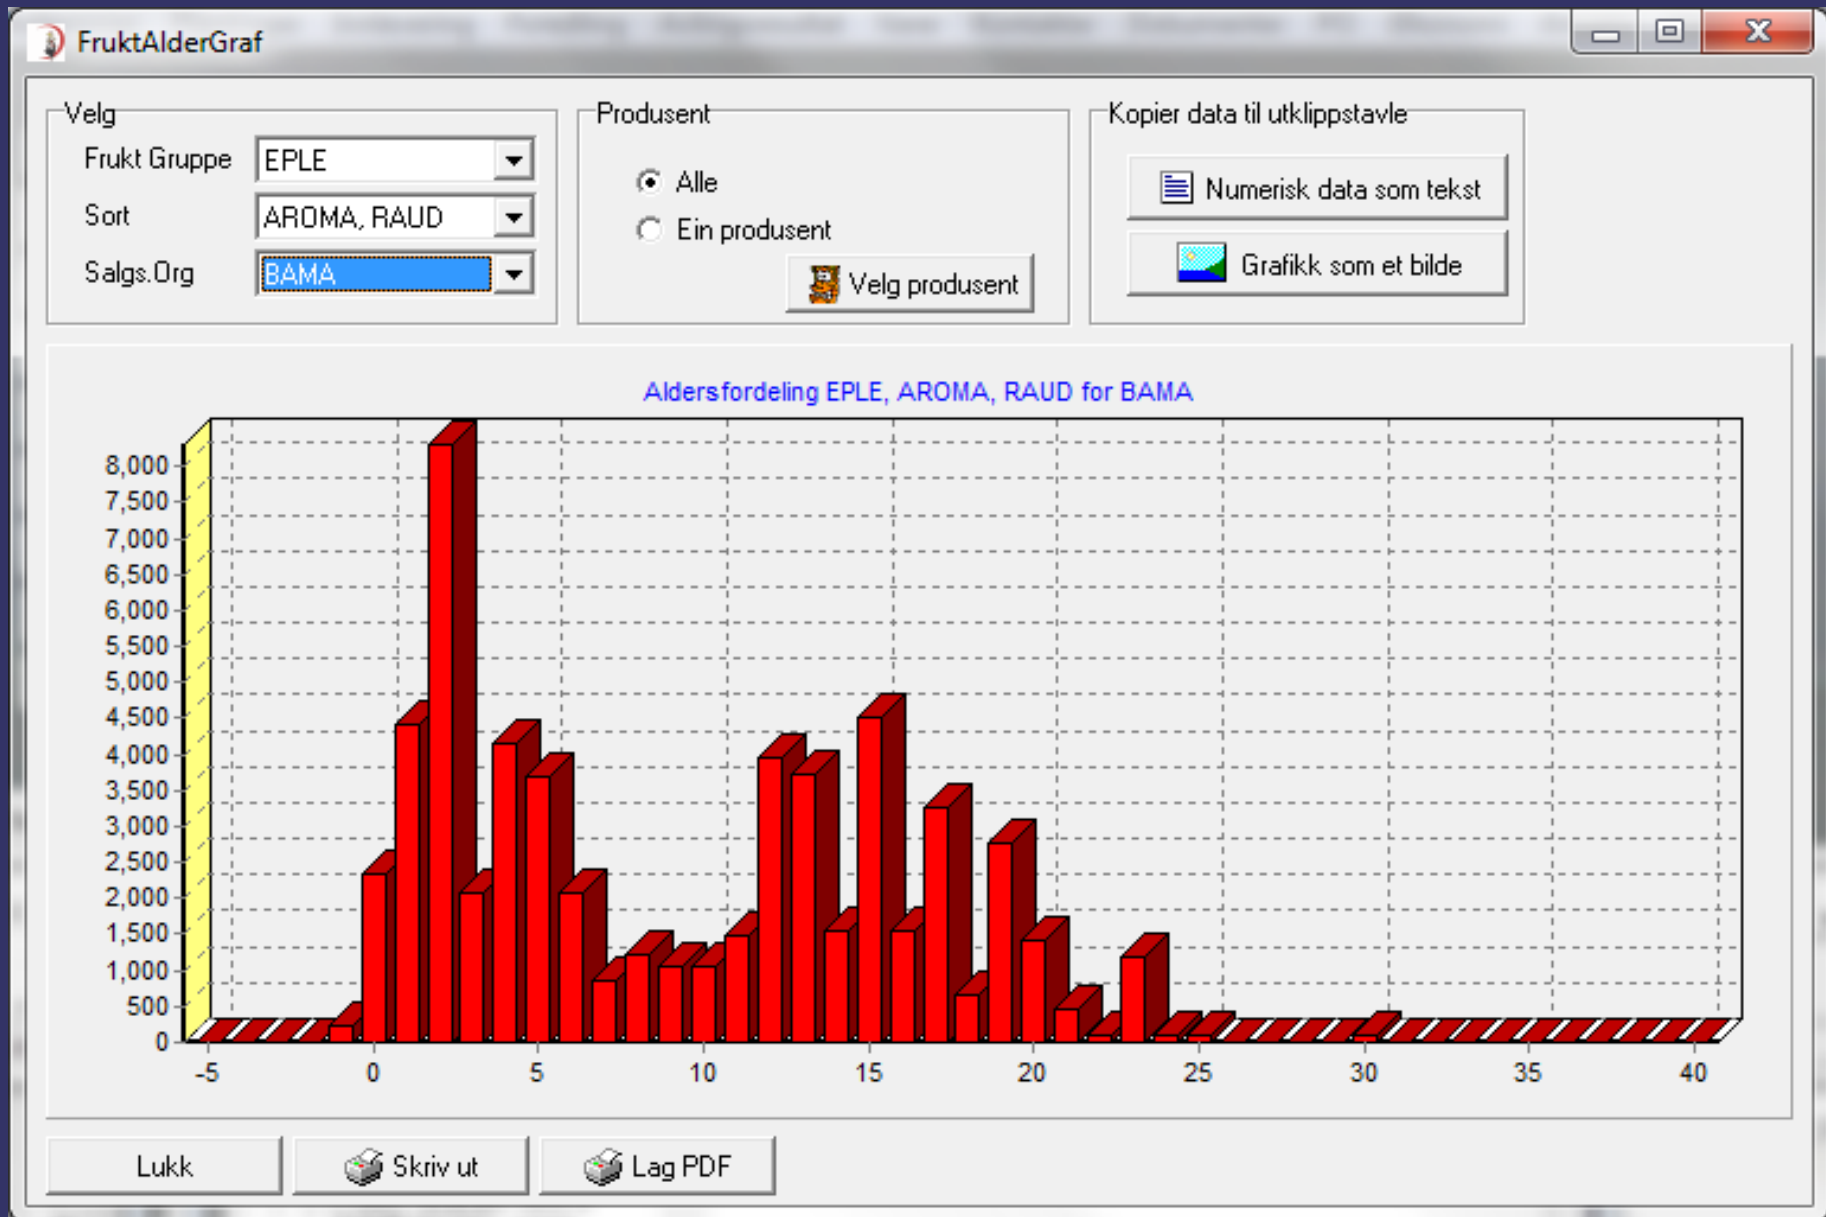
FruktAlderGraf

Velg
Frukt Gruppe EPLE
Sort AROMA, RAUD
Salgs.Org BAMA

Produsent
Alle
Ein produsent
Velg produsent

Kopier data til utklippstavle
Numerisk data som tekst
Grafikk som et bilde

Aldersfordeling EPLE, AROMA, RAUD for BAMA

8,000
7,500
7,000
6,500
6,000
5,500
5,000
4,500
4,000
3,500
3,000
2,500
2,000
1,500
1,000
500
0

-5 0 5 10 15 20 25 30 35 40

Lukk
Skriv ut
Lag PDF